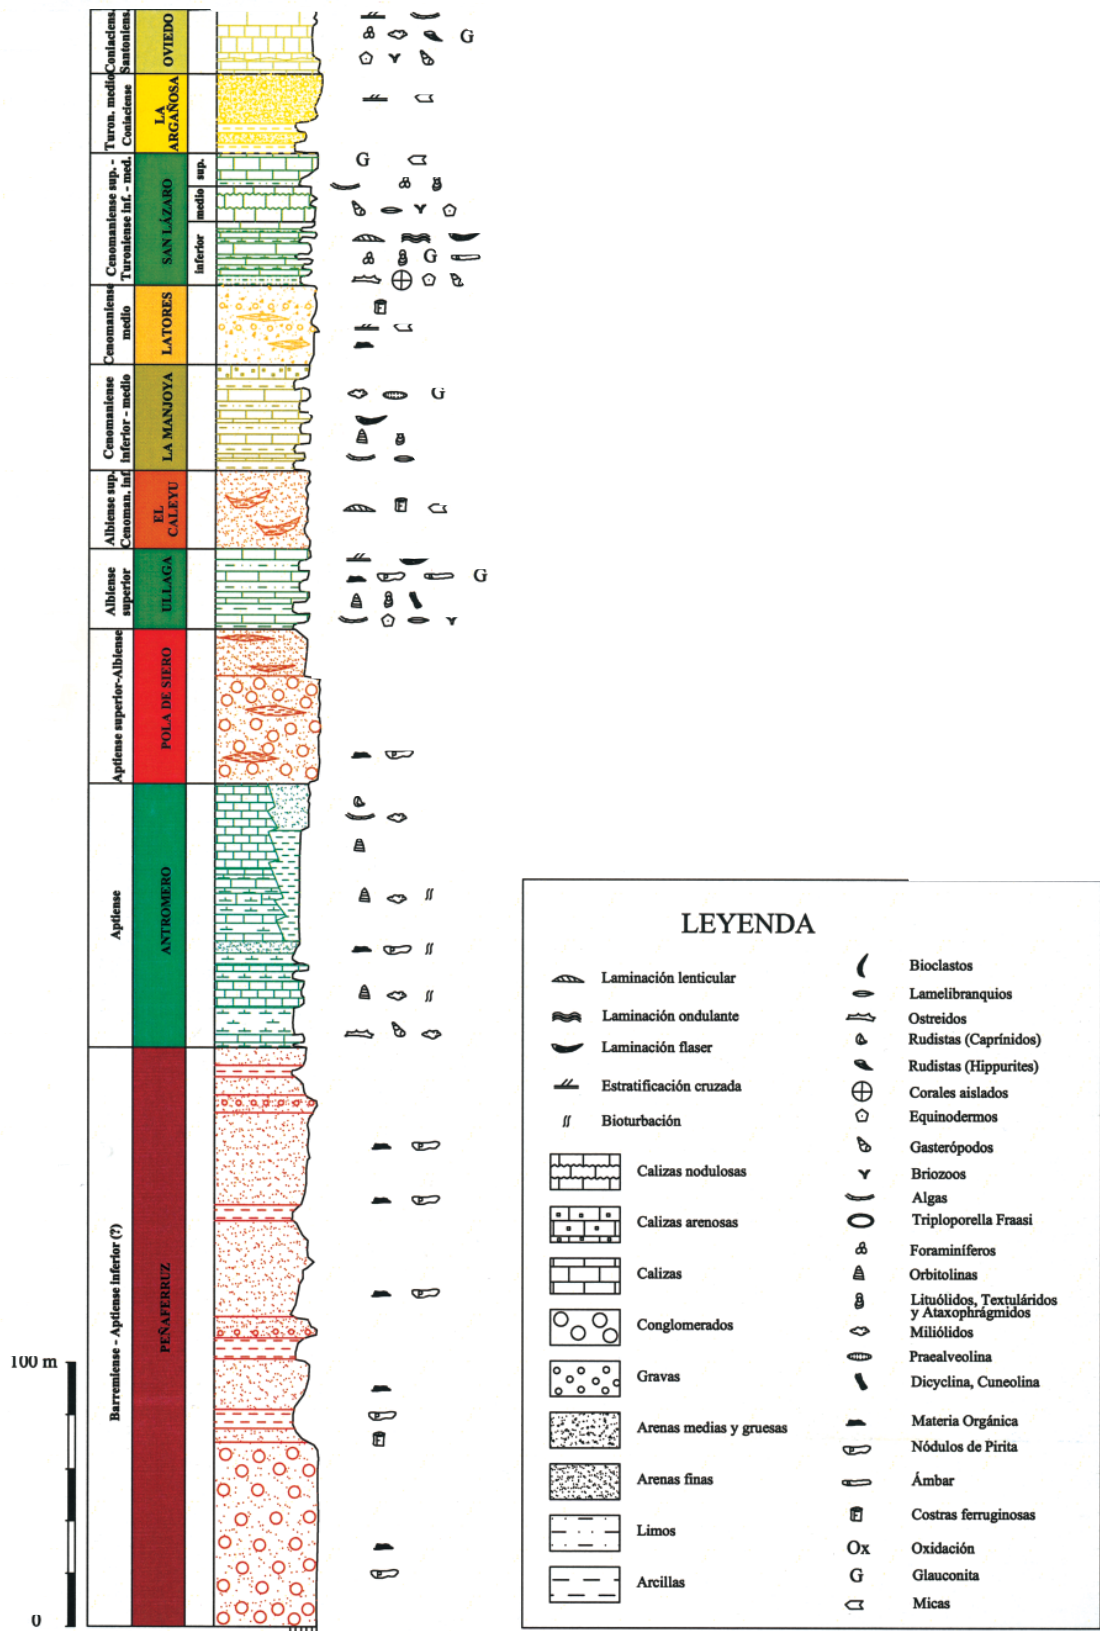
Coniaciens. Santoniens.
OVIEDO
G
Turon. medio Coniaciense
LA ARGAÑOSA
Cenomaniense sup. - Turoniense inf. - med.
SAN LÁZARO
sup.
medio
inferior
G
G
Cenomaniense medio
LATORES
Cenomaniense inferior - medio
LA MANJOYA
G
Albiense sup. Cenoman. inf.
EL CALEYU
Albiense superior
ULLAGA
G
Aptiense superior-Albiense
POLA DE SIERO
Aptiense
ANTROMERO
Barremiense - Aptiense inferior (?)
PEÑAFERRUZ
100 m
0

LEYENDA
Laminación lenticular
Laminación ondulante
Laminación flaser
Estratificación cruzada
Bioturbación
Calizas nodulosas
Calizas arenosas
Calizas
Conglomerados
Gravas
Arenas medias y gruesas
Arenas finas
Limos
Arcillas
Bioclastos
Lamelibranquios
Ostreidos
Rudistas (Caprínidos)
Rudistas (Hippurites)
Corales aislados
Equinodermos
Gasterópodos
Briozoos
Algas
Triploporella Fraasi
Foraminíferos
Orbitolinas
Lituólidos, Textuláridos y Ataxophrágmidos
Miliólidos
Praealveolina
Dicyclina, Cuneolina
Materia Orgánica
Nódulos de Pirita
Ámbar
Costras ferruginosas
Ox Oxidación
G Glauconita
Micas